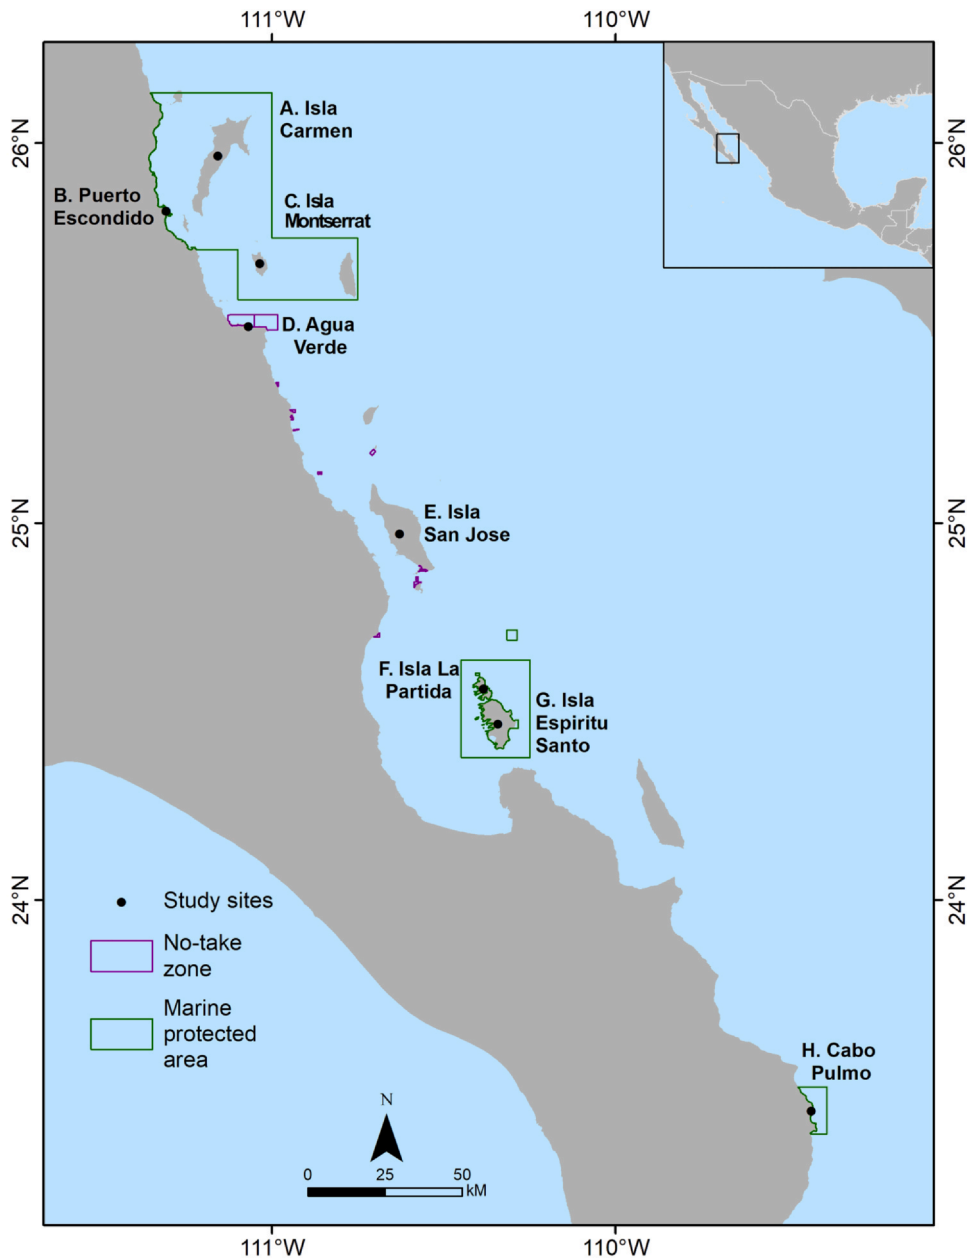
111°W
110°W

26°N
26°N

A. Isla Carmen

B. Puerto Escondido

C. Isla Montserrat

D. Agua Verde

25°N
25°N

E. Isla San Jose

F. Isla La Partida

G. Isla Espiritu Santo

24°N
24°N

Study sites

No-take zone

Marine protected area

H. Cabo Pulmo

N

0 25 50 kM

111°W
110°W